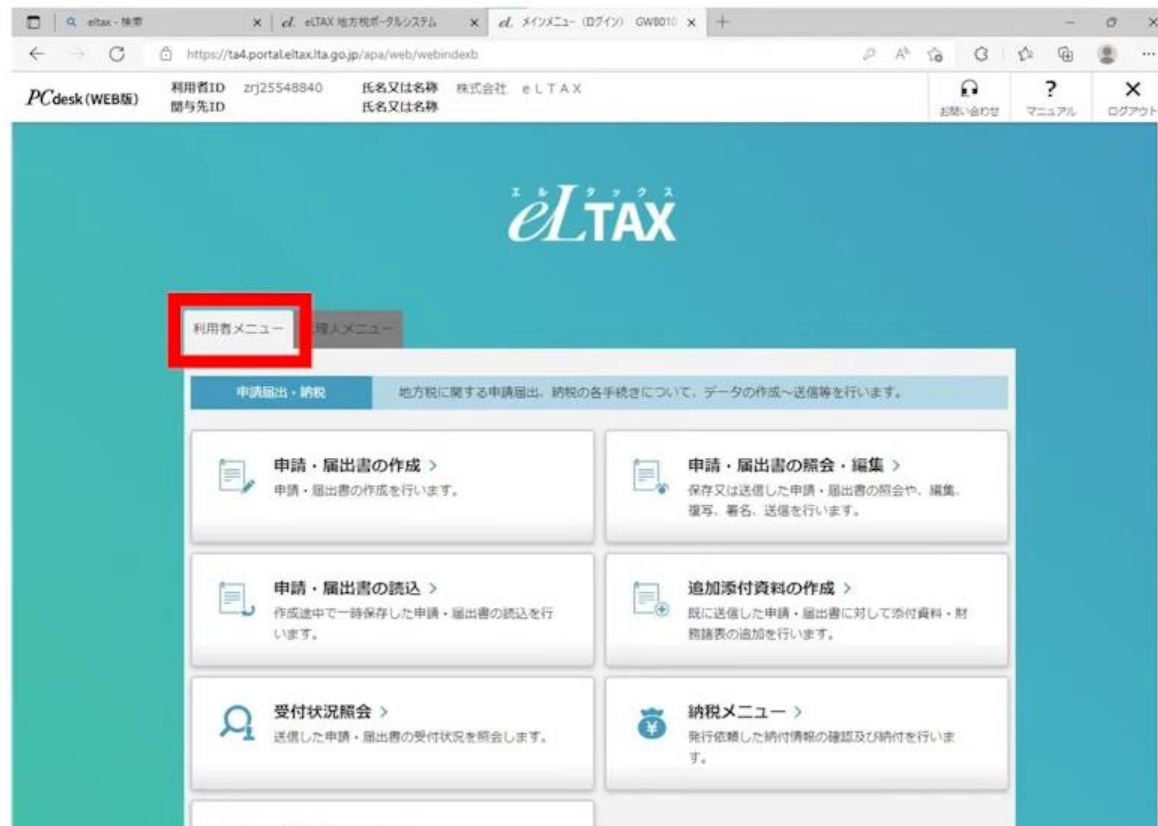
eltax - 検索
eLTAX 地方税ポータルシステム
メインメニュー（ログイン） GW0010
https://ta4.portal.eltax.lta.go.jp/apa/web/webindexb

PCdesk (WEB版)
利用者ID zrj25548840
関与先ID
氏名又は名称 株式会社 ｅＬＴＡＸ
氏名又は名称
お問い合わせ
マニュアル
ログアウト

エルタックス
eLTAX

利用者メニュー
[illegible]理人メニュー

申請届出・納税
地方税に関する申請届出、納税の各手続きについて、データの作成～送信等を行います。

申請・届出書の作成 >
申請・届出書の作成を行います。

申請・届出書の照会・編集 >
保存又は送信した申請・届出書の照会や、編集、複写、署名、送信を行います。

申請・届出書の読込 >
作成途中で一時保存した申請・届出書の読込を行います。

追加添付資料の作成 >
既に送信した申請・届出書に対して添付資料・財務諸表の追加を行います。

受付状況照会 >
送信した申請・届出書の受付状況を照会します。

納税メニュー >
発行依頼した納付情報の確認及び納付を行います。